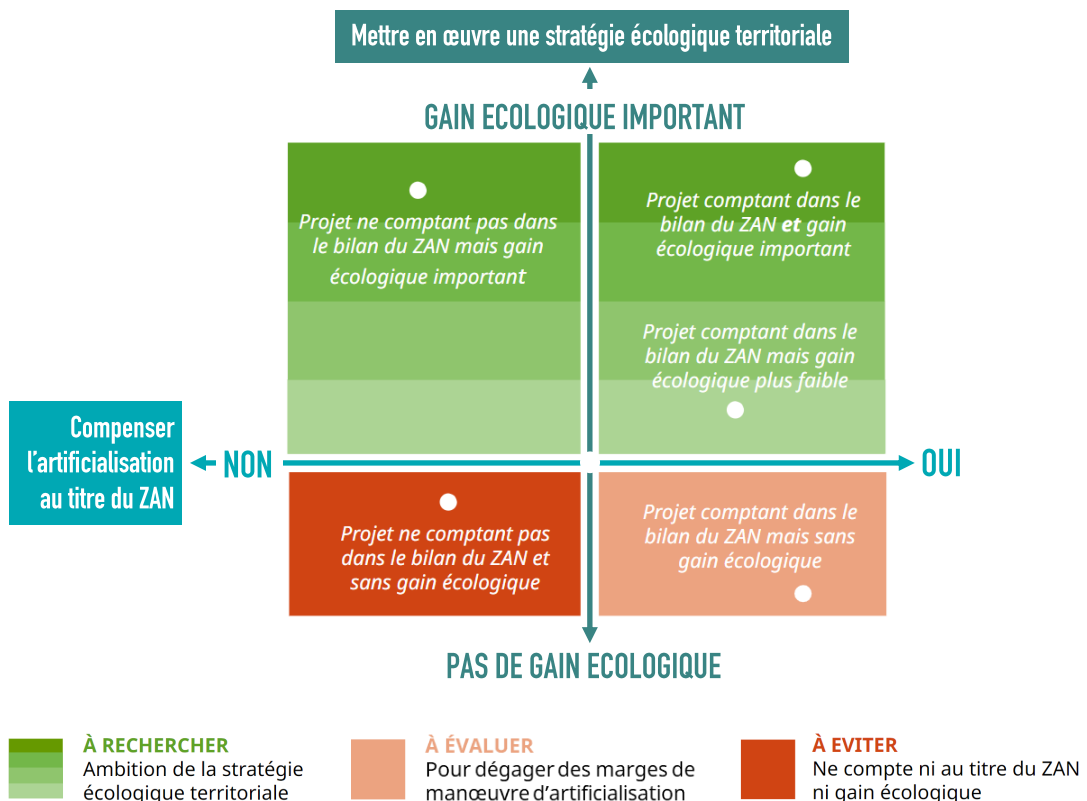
Mettre en œuvre une stratégie écologique territoriale

GAIN ECOLOGIQUE IMPORTANT

Projet ne comptant pas dans le bilan du ZAN mais gain écologique important

Projet comptant dans le bilan du ZAN **et** gain écologique important

Projet comptant dans le bilan du ZAN mais gain écologique plus faible

Compenser l'artificialisation au titre du ZAN

NON

OUI

Projet ne comptant pas dans le bilan du ZAN et sans gain écologique

Projet comptant dans le bilan du ZAN mais sans gain écologique

PAS DE GAIN ECOLOGIQUE

À RECHERCHER
Ambition de la stratégie écologique territoriale

À ÉVALUER
Pour dégager des marges de manœuvre d'artificialisation

À EVITER
Ne compte ni au titre du ZAN ni gain écologique